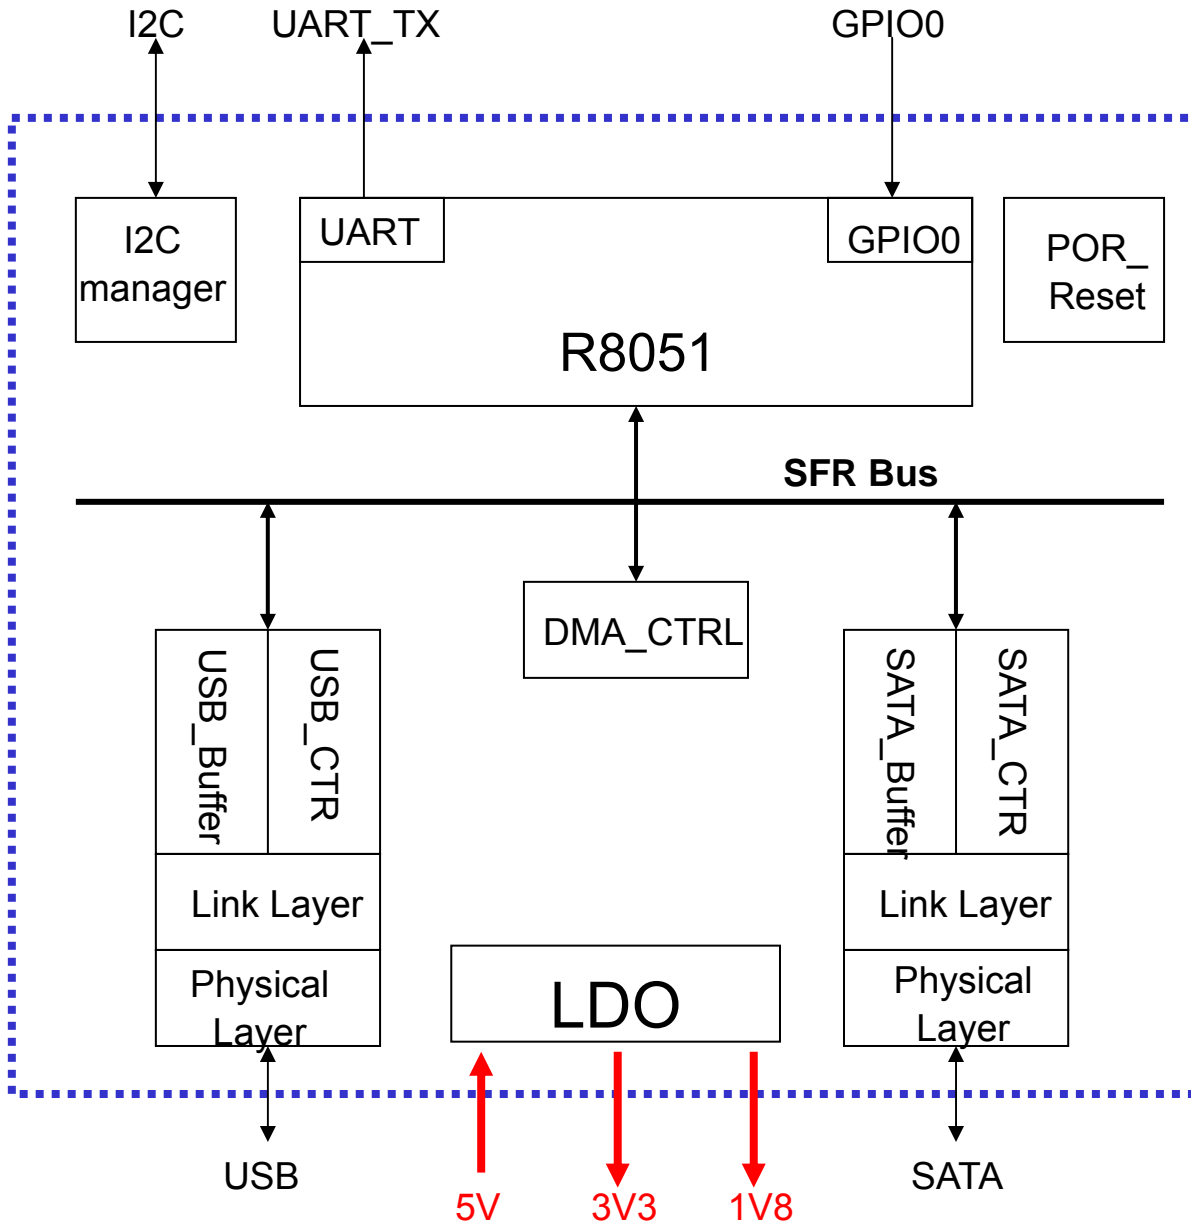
I2C

UART_TX

GPIO0

I2C manager

UART

GPIO0

R8051

POR_ Reset

SFR Bus

DMA_CTRL

USB_Buffer

USB_CTR

Link Layer

Physical Layer

SATA_Buffer

SATA_CTR

Link Layer

Physical Layer

LDO

USB

5V

3V3

1V8

SATA